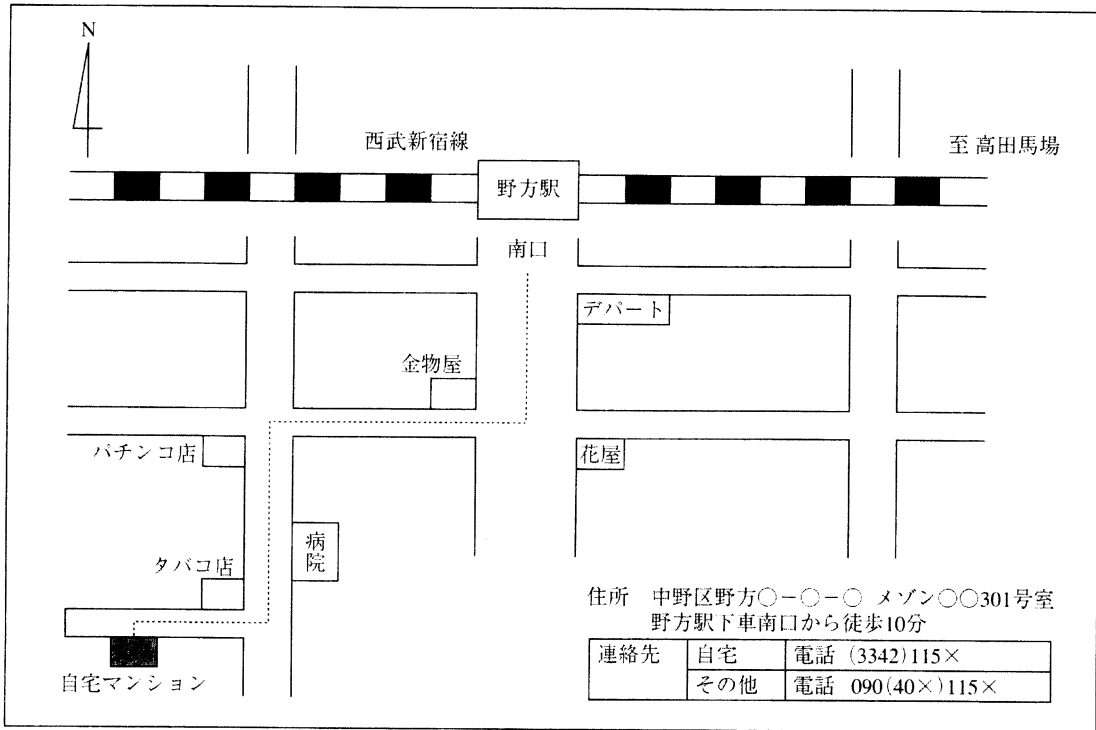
N

西武新宿線

至 高田馬場

野方駅

南口

デパート

金物屋

パチンコ店

花屋

病院

タバコ店

自宅マンション

住所　中野区野方○－○－○　メゾン○○301号室
野方駅下車南口から徒歩10分

| 連絡先 | 自宅 | 電話　(3342)115× |
|---|---|---|
| | その他 | 電話　090(40×)115× |